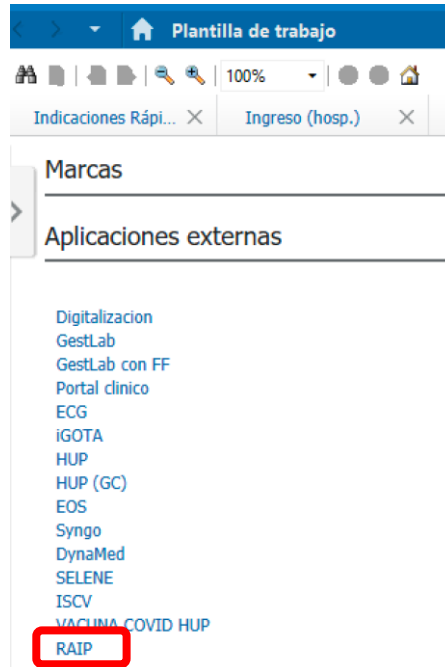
Plantilla de trabajo

100%

Indicaciones Rápi... ✕ Ingreso (hosp.) ✕

Marcas

Aplicaciones externas

Digitalizacion
GestLab
GestLab con FF
Portal clinico
ECG
iGOTA
HUP
HUP (GC)
EOS
Syngo
DynaMed
SELENE
ISCV
VACUNA COVID HUP
RAIP